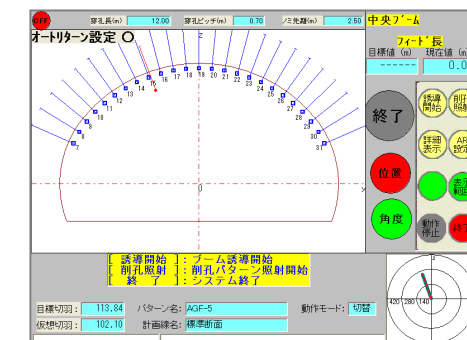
OFF 穿孔長(m) 12.00 穿孔ピッチ(m) 0.70 ノミ先距(m) 2.50

オートリターン設定 O

Z

1 2 3 4 5 6 7 8 9 10 11 12 13 14 15 16 17 18 19 20 21 22 23 24 25 26 27 28 29 30 31

0

X

中央ブーム

フィード長

目標値 (m) 現在値 (m

------ 0.

終了

位置

角度

誘導開始

削孔

詳細表示

AR 設定

表示

動作停止

終了

[ 誘導開始 ]：ブーム誘導開始
[ 削孔照射 ]：削孔パターン照射開始
[ 終了 ]：システム終了

目標切羽： 113.84 パターン名： AGF-5 動作モード： 切替

仮想切羽： 102.10 計画線名： 標準断面

420 280 140